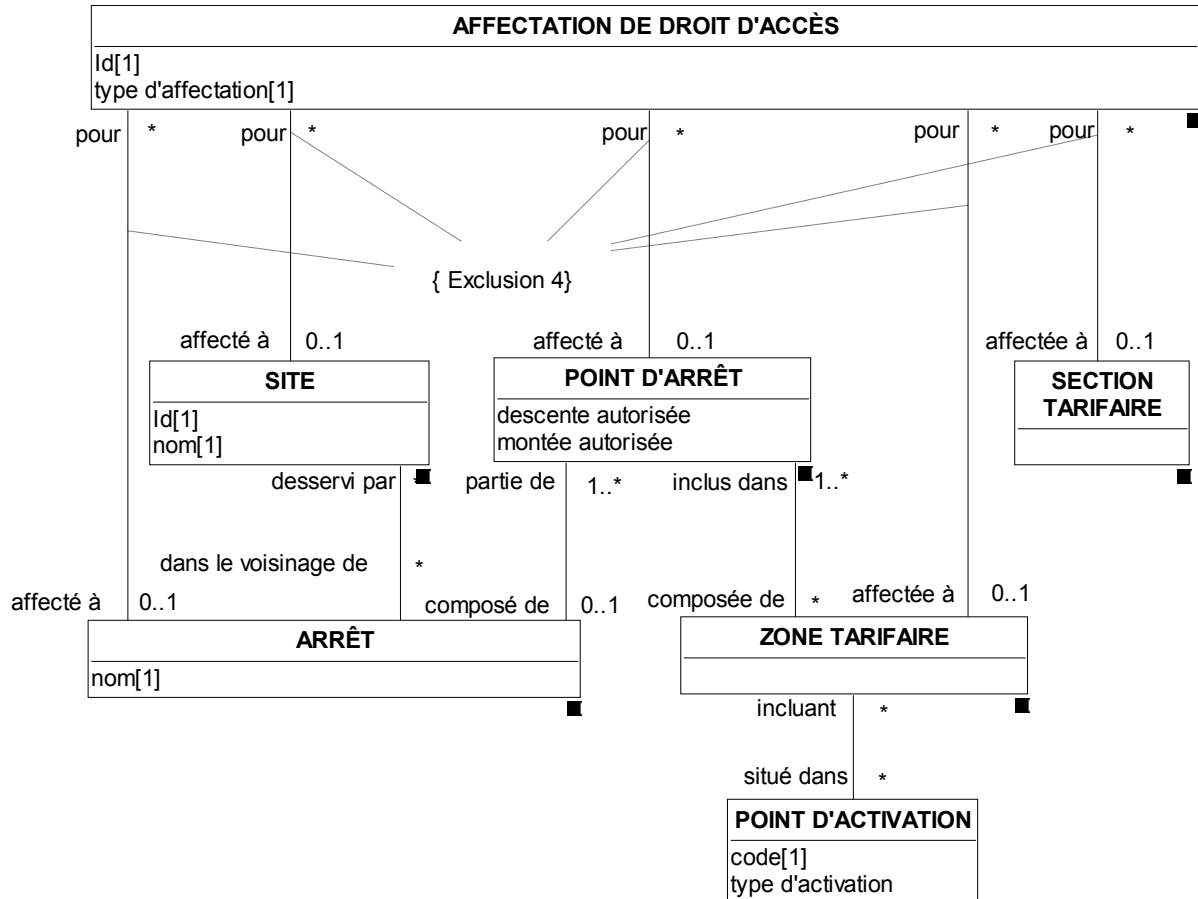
AFFECTATION DE DROIT D'ACCÈS
Id[1]
type d'affectation[1]

pour *
pour *
pour *
pour *
pour *

{ Exclusion 4}

affecté à 0..1
affecté à 0..1
affectée à 0..1

SITE
Id[1]
nom[1]

POINT D'ARRÊT
descente autorisée
montée autorisée

SECTION TARIFAIRE

desservi par
partie de 1..*
inclus dans 1..*

dans le voisinage de *

affecté à 0..1
composé de 0..1
composée de *
affectée à 0..1

ARRÊT
nom[1]

ZONE TARIFAIRE

incluant *

situé dans *

POINT D'ACTIVATION
code[1]
type d'activation